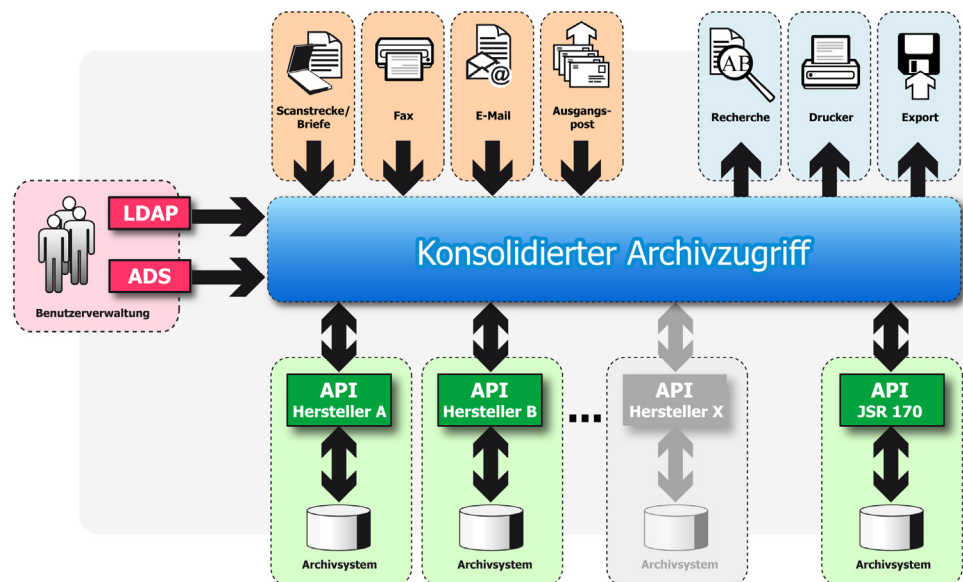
Scanstrecke/ Briefe

Fax

E-Mail

Ausgangspost

Recherche

Drucker

Export

LDAP

ADS

Benutzerverwaltung

Konsolidierter Archivzugriff

API Hersteller A

API Hersteller B

...

API Hersteller X

API JSR 170

Archivsystem

Archivsystem

Archivsystem

Archivsystem